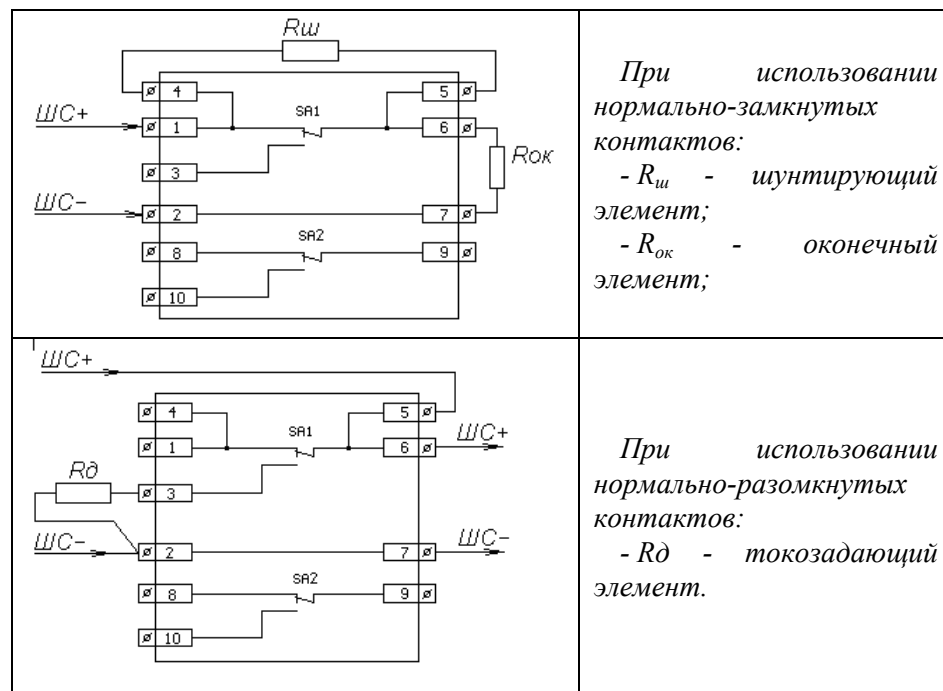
| Rш ШС+ ШС− 4 1 3 2 8 10 5 6 7 9 SA1 SA2 Rок | При использовании нормально-замкнутых контактов: - $R_ш$ - шунтирующий элемент; - $R_{ок}$ - оконечный элемент; |
|---|---|
| ШС+ ШС− Rд 4 1 3 2 8 10 5 6 7 9 SA1 SA2 ШС+ ШС− | При использовании нормально-разомкнутых контактов: - Rд - токозадающий элемент. |